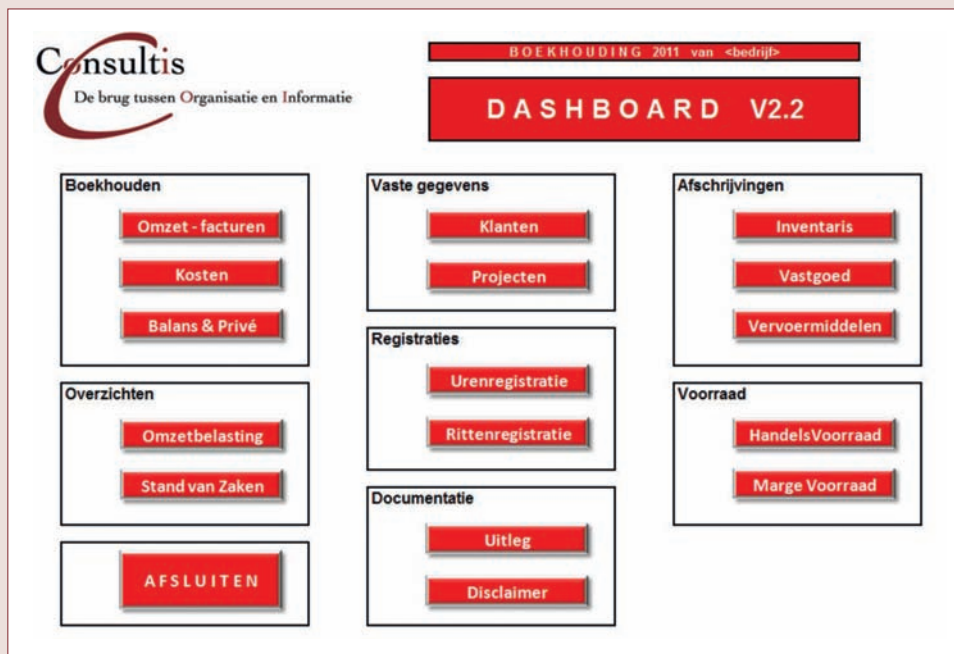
Consultis
De brug tussen Organisatie en Informatie

BOEKHOUDING 2011 van <bedrijf>

DASHBOARD V2.2

Boekhouden
Omzet - facturen
Kosten
Balans & Privé

Overzichten
Omzetbelasting
Stand van Zaken

AFSLUITEN

Vaste gegevens
Klanten
Projecten

Registraties
Urenregistratie
Rittenregistratie

Documentatie
Uitleg
Disclaimer

Afschrijvingen
Inventaris
Vastgoed
Vervoermiddelen

Voorraad
HandelsVoorraad
Marge Voorraad